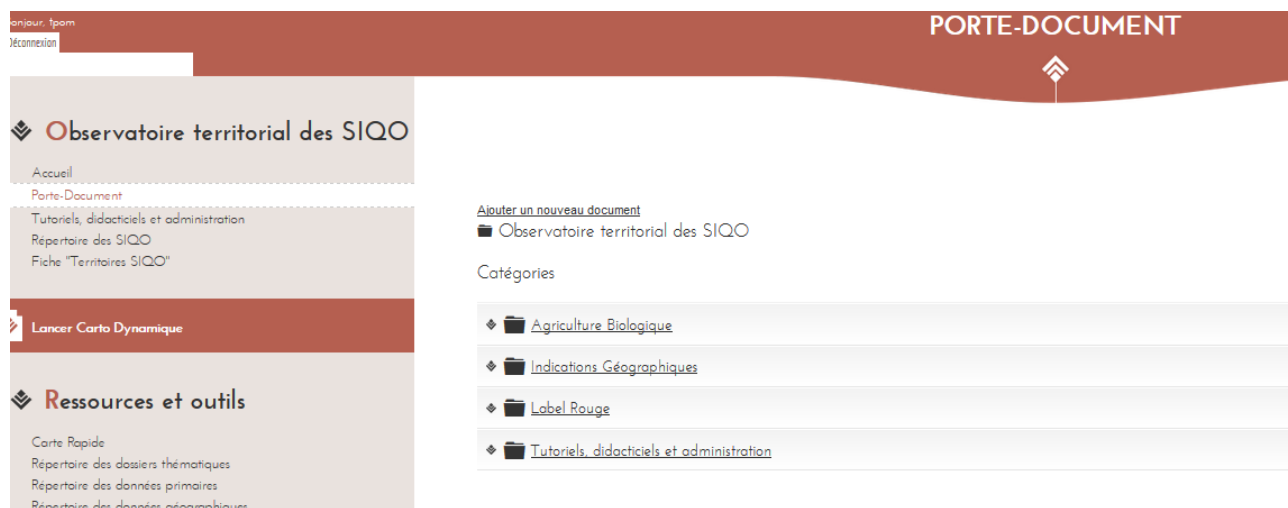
onjour, tpom
Déconnexion

PORTE-DOCUMENT

Observatoire territorial des SIQO

Accueil
Porte-Document
Tutoriels, didacticiels et administration
Répertoire des SIQO
Fiche "Territoires SIQO"

Lancer Carto Dynamique

Ressources et outils

Carte Rapide
Répertoire des dossiers thématiques
Répertoire des données primaires
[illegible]

Ajouter un nouveau document
Observatoire territorial des SIQO

Catégories

Agriculture Biologique
Indications Géographiques
Label Rouge
Tutoriels, didacticiels et administration